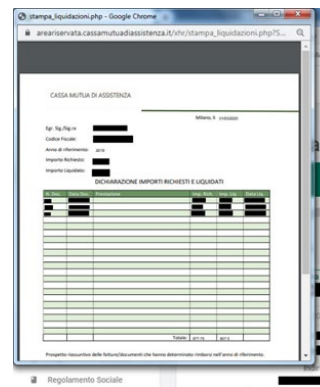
stampa_liquidazioni.php - Google Chrome

areariservata.cassamutuadiassistenza.it/shr/stampa_liquidazioni.php?S...

CASSA MUTUA DI ASSISTENZA

Milano, li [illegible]

Egr. Sig./Sig.ra
Codice Fiscale:
Anno di riferimento: 2019
Importo Richiesto:
Importo Liquidato:

DICHIARAZIONE IMPORTI RICHIESTI E LIQUIDATI

| N. Doc. | Data Doc. | Prestazione | Imp. Rich. | Imp. Liq. | Data Liq. |
|---|---|---|---|---|---|
| | | | | | |

Totale: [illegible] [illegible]

Prospetto riassuntivo delle fatture/documenti che hanno determinato rimborsi nell'anno di riferimento.

Regolamento Sociale